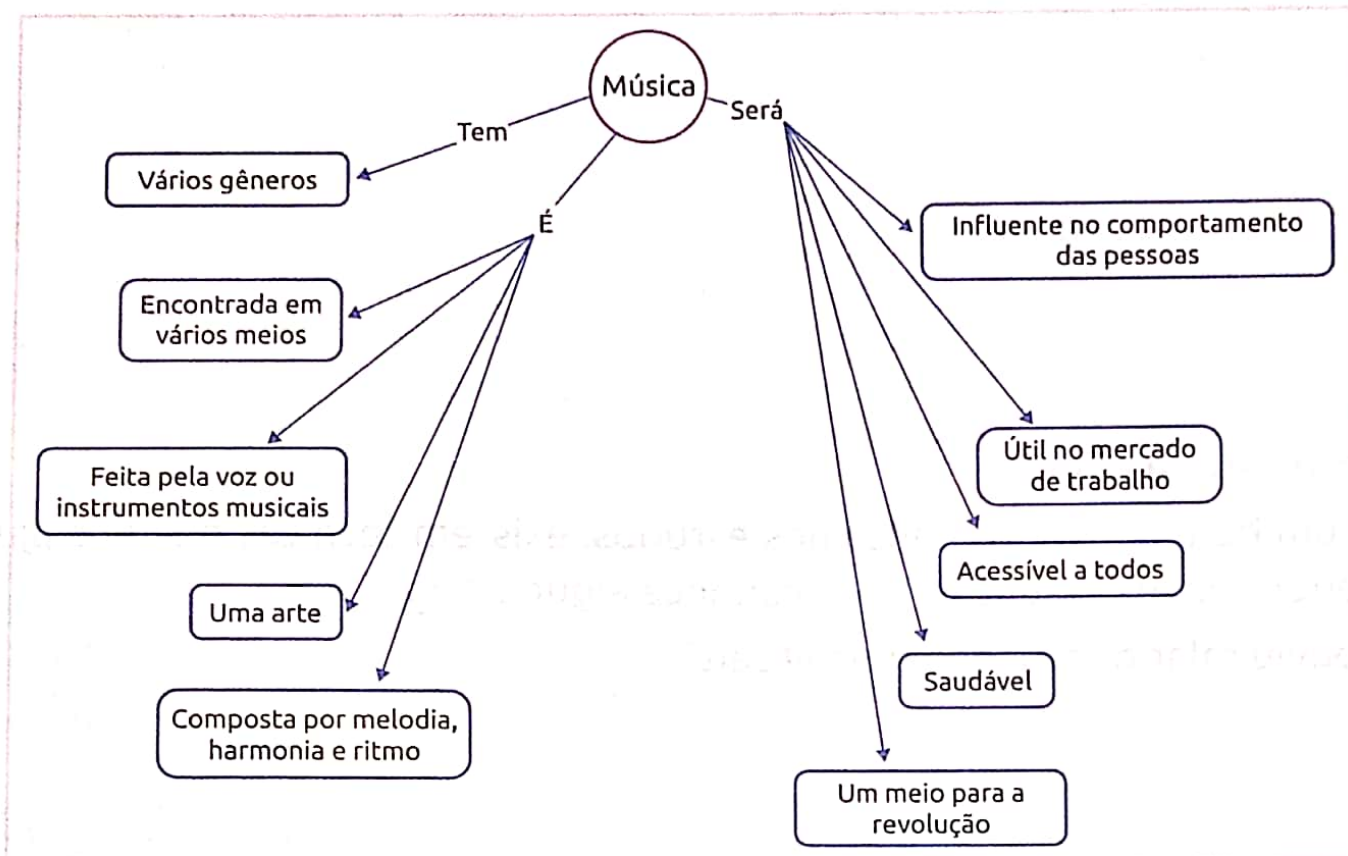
Música

Tem

Vários gêneros

É

Encontrada em vários meios

Feita pela voz ou instrumentos musicais

Uma arte

Composta por melodia, harmonia e ritmo

Será

Influente no comportamento das pessoas

Útil no mercado de trabalho

Acessível a todos

Saudável

Um meio para a revolução